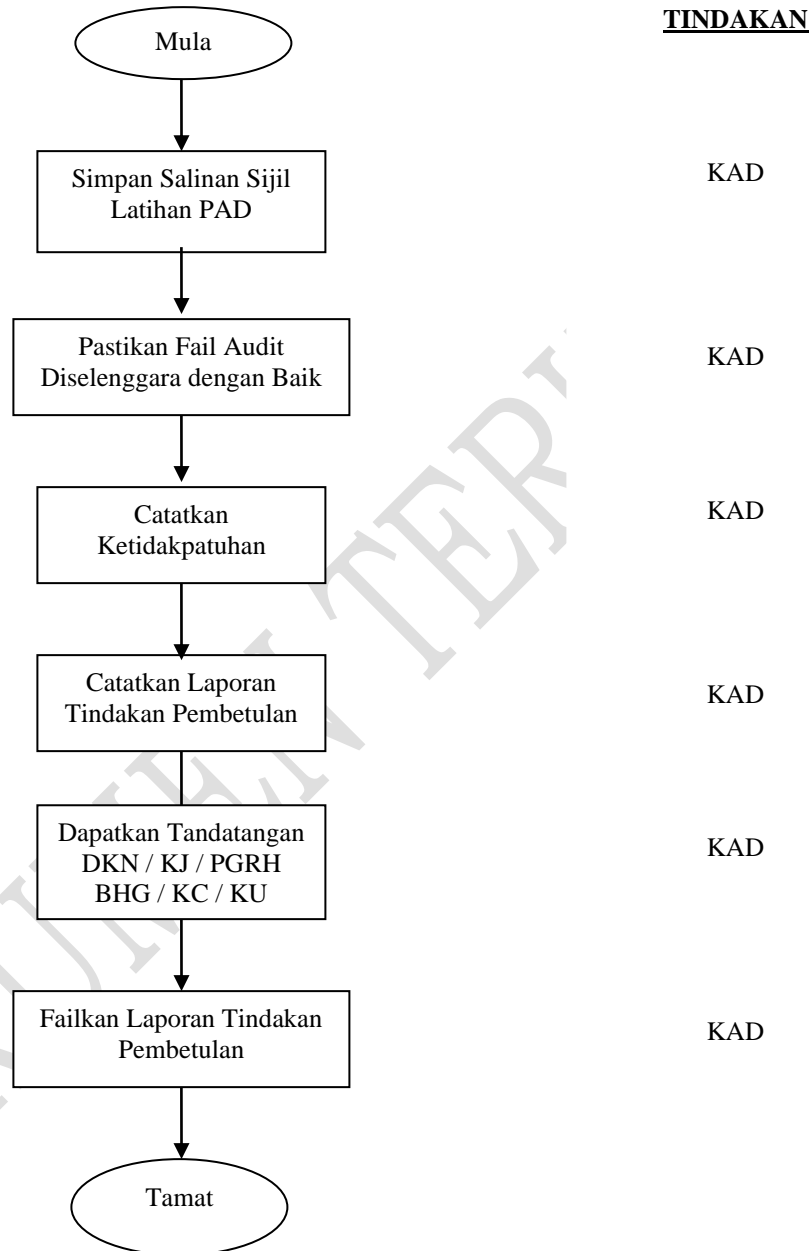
TINDAKAN

Mula

Simpan Salinan Sijil Latihan PAD

KAD

Pastikan Fail Audit Diselenggara dengan Baik

KAD

Catatkan Ketidakpatuhan

KAD

Catatkan Laporan Tindakan Pembetulan

KAD

Dapatkan Tandatangan DKN / KJ / PGRH BHG / KC / KU

KAD

Failkan Laporan Tindakan Pembetulan

KAD

Tamat